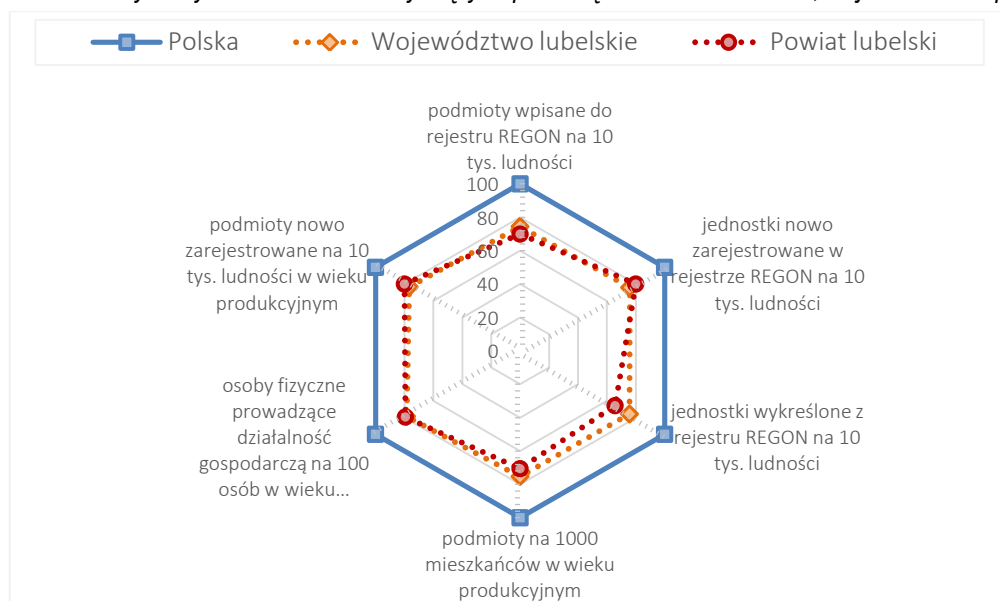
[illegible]

Polska
Województwo lubelskie
Powiat lubelski

podmioty wpisane do rejestru REGON na 10 tys. ludności

100
80
60
40
20
0

jednostki nowo zarejestrowane w rejestrze REGON na 10 tys. ludności

jednostki wykreślone z rejestru REGON na 10 tys. ludności

podmioty na 1000 mieszkańców w wieku produkcyjnym

osoby fizyczne prowadzące działalność gospodarczą na 100 osób w wieku...

podmioty nowo zarejestrowane na 10 tys. ludności w wieku produkcyjnym